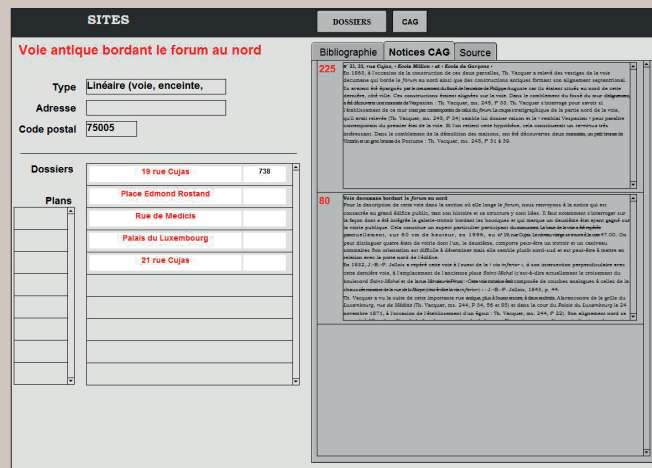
SITES

DOSSIERS

CAG

Voie antique bordant le forum au nord

Bibliographie

Notices CAG

Source

Type

Linéaire (voie, enceinte,

Adresse

Code postal

75005

Dossiers

19 rue Cujas

738

Place Edmond Rostand

Rue de Medicis

Palais du Luxembourg

21 rue Cujas

Plans

225

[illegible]

80

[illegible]